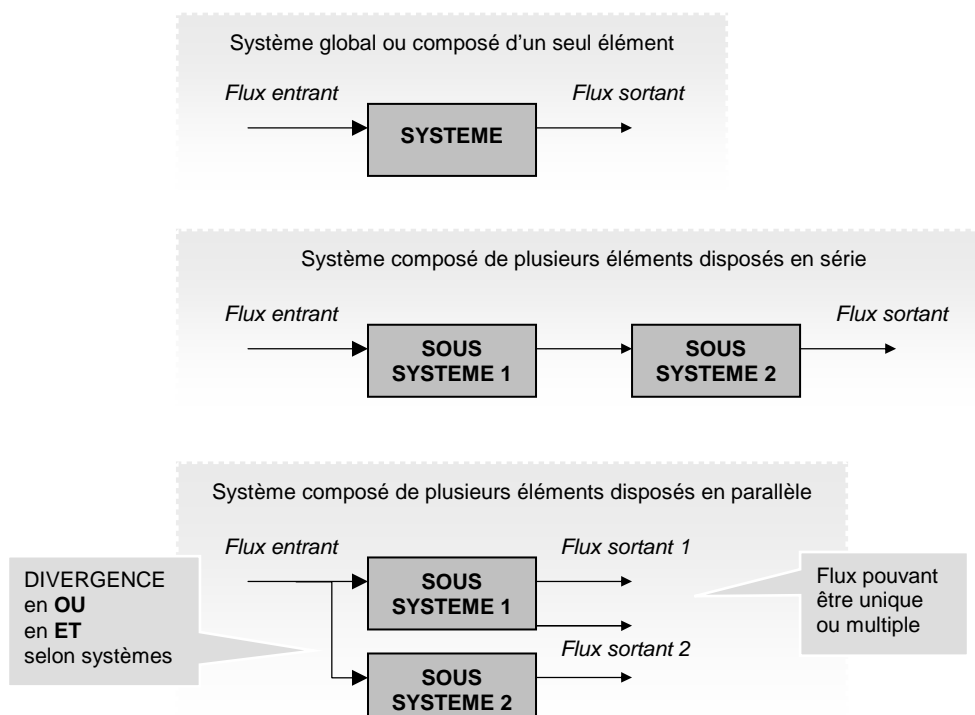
Système global ou composé d'un seul élément

Flux entrant

SYSTEME

Flux sortant

Système composé de plusieurs éléments disposés en série

Flux entrant

SOUS SYSTEME 1

SOUS SYSTEME 2

Flux sortant

Système composé de plusieurs éléments disposés en parallèle

DIVERGENCE en **OU** en **ET** selon systèmes

Flux entrant

SOUS SYSTEME 1

SOUS SYSTEME 2

Flux sortant 1

Flux sortant 2

Flux pouvant être unique ou multiple